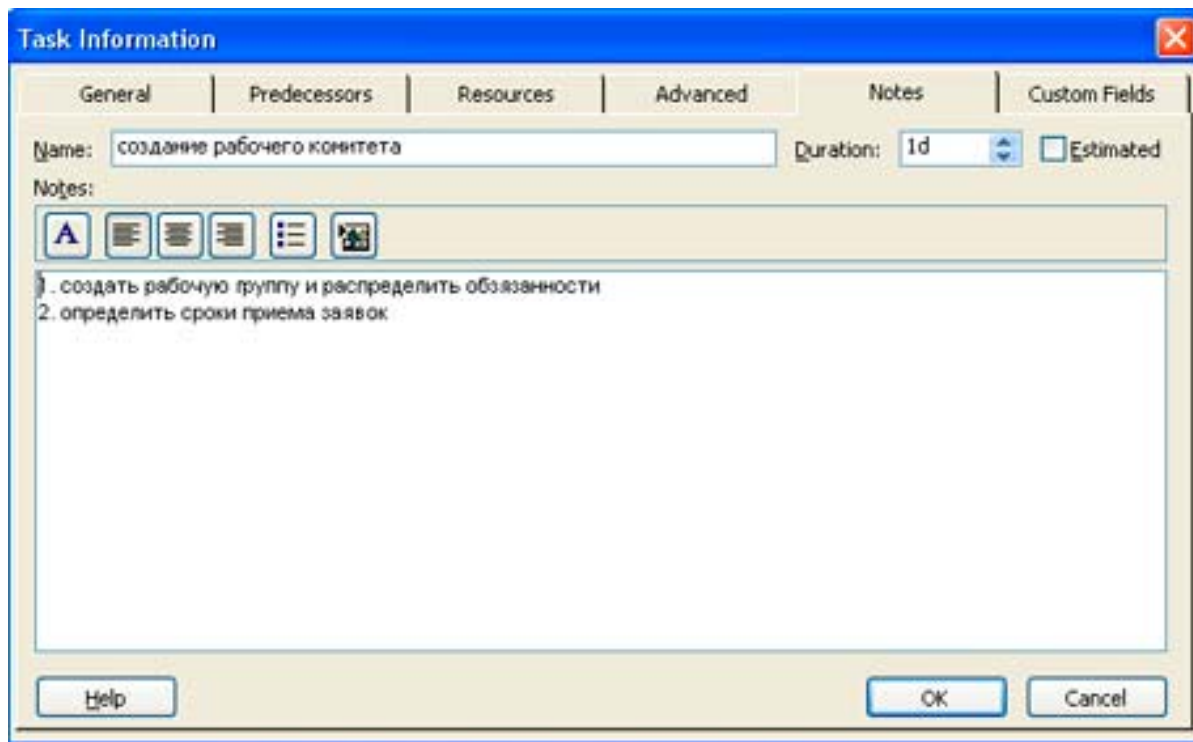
Task Information

General | Predecessors | Resources | Advanced | Notes | Custom Fields

Name: создание рабочего комитета

Duration: 1d

Estimated

Notes:

A

1. создать рабочую группу и распределить обязанности
2. определить сроки приема заявок

Help

OK

Cancel